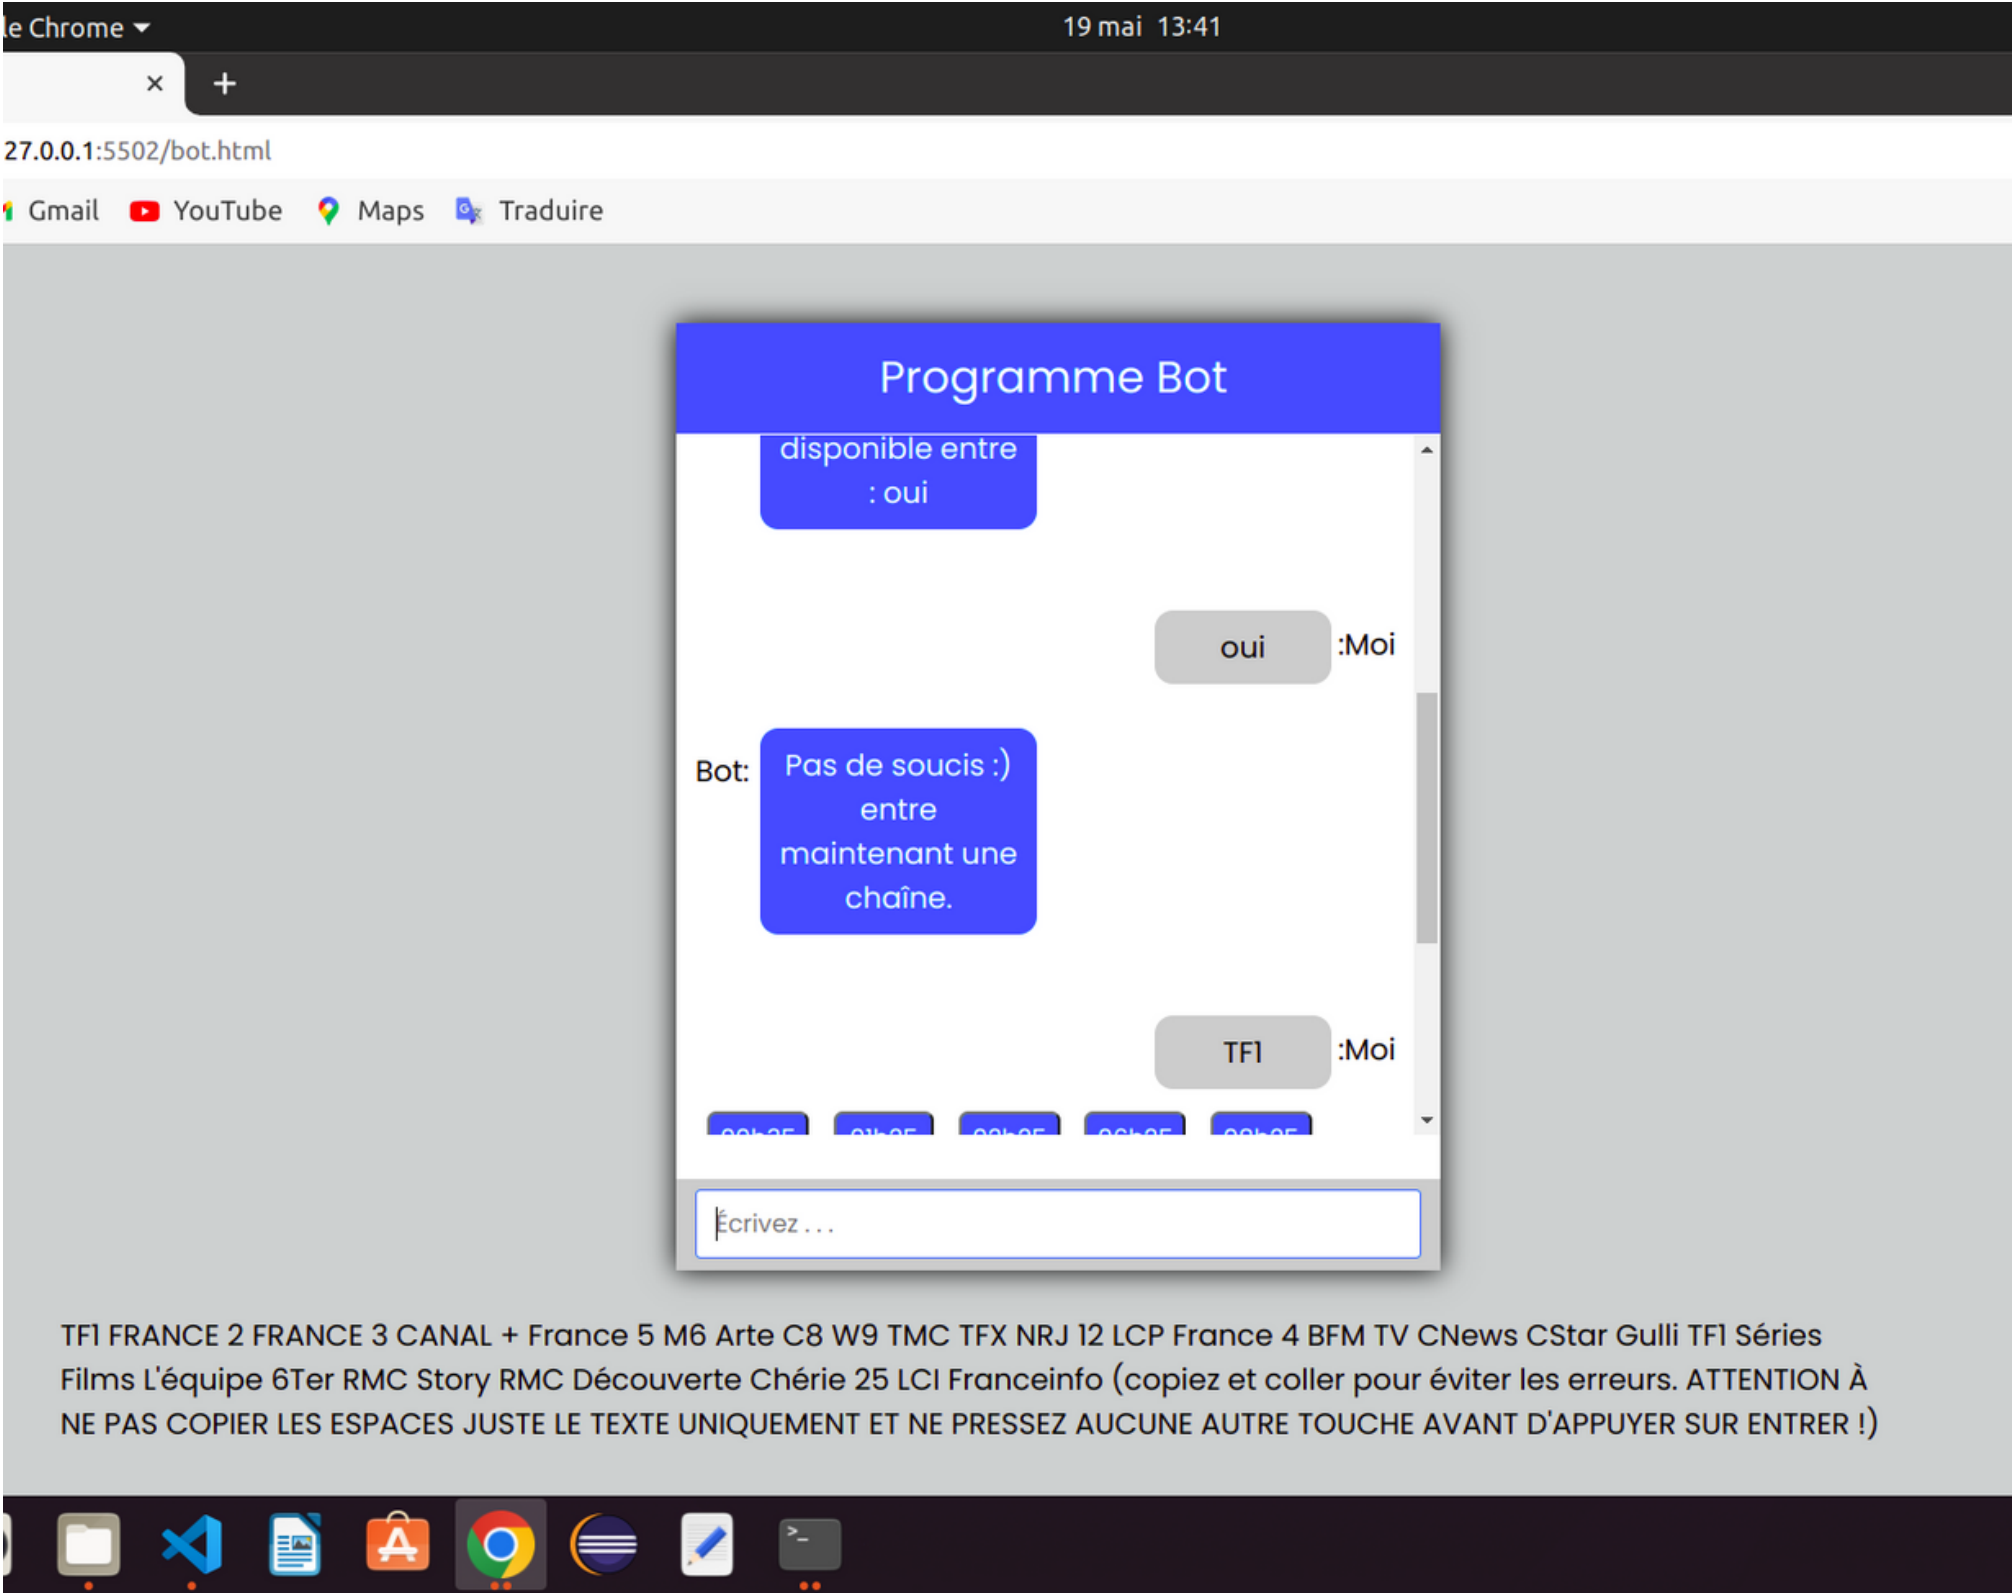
le Chrome ▾ 19 mai 13:41

×
+

27.0.0.1:5502/bot.html

Gmail YouTube Maps Traduire

Programme Bot

disponible entre : oui

oui :Moi

Bot: Pas de soucis :) entre maintenant une chaîne.

TF1 :Moi

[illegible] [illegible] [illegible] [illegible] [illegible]

Écrivez . . .

TF1 FRANCE 2 FRANCE 3 CANAL + France 5 M6 Arte C8 W9 TMC TFX NRJ 12 LCP France 4 BFM TV CNews CStar Gulli TF1 Séries Films L'équipe 6Ter RMC Story RMC Découverte Chérie 25 LCI Franceinfo (copiez et coller pour éviter les erreurs. ATTENTION À NE PAS COPIER LES ESPACES JUSTE LE TEXTE UNIQUEMENT ET NE PRESSEZ AUCUNE AUTRE TOUCHE AVANT D'APPUYER SUR ENTRER !)